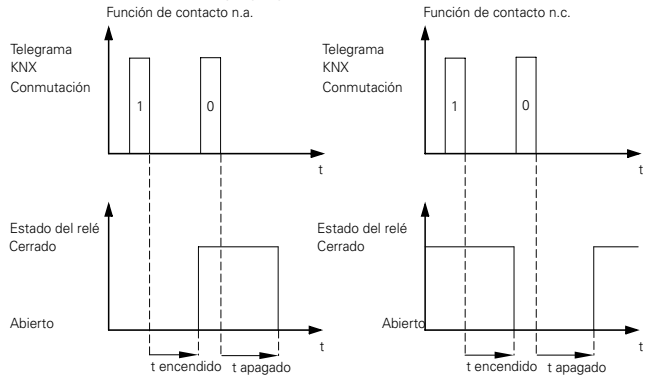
Función de contacto n.a.

Telegrama KNX Conmutación

1

0

t

Estado del relé Cerrado

Abierto

t

t encendido

t apagado

Función de contacto n.c.

Telegrama KNX Conmutación

1

0

t

Estado del relé Cerrado

Abierto

t

t encendido

t apagado